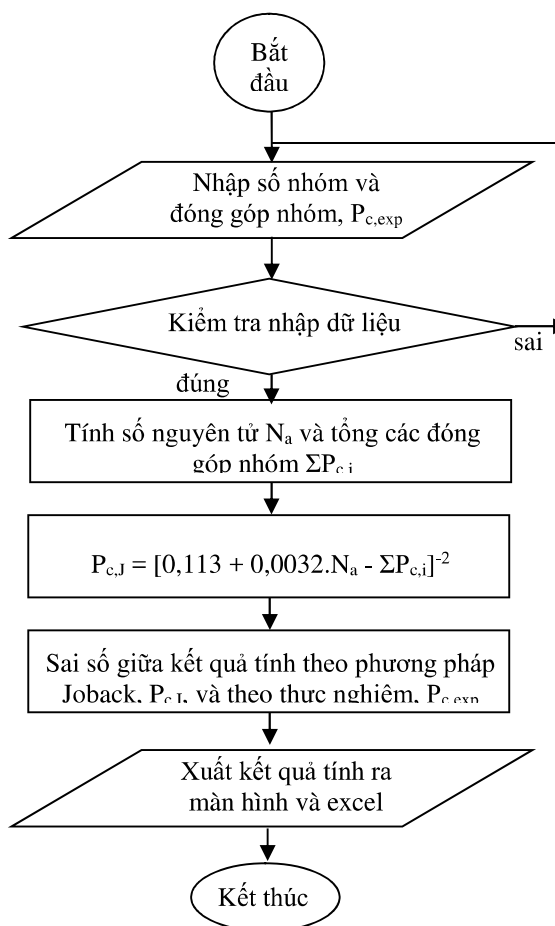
Bắt đầu

Nhập số nhóm và đóng góp nhóm, $P_{c,exp}$

Kiểm tra nhập dữ liệu

sai

đúng

Tính số nguyên tử $N_a$ và tổng các đóng góp nhóm $\Sigma P_{c,i}$

$P_{c,J} = [0,113 + 0,0032.N_a - \Sigma P_{c,i}]^{-2}$

Sai số giữa kết quả tính theo phương pháp Joback, $P_{c,J}$, và theo thực nghiệm, $P_{c,exp}$

Xuất kết quả tính ra màn hình và excel

Kết thúc